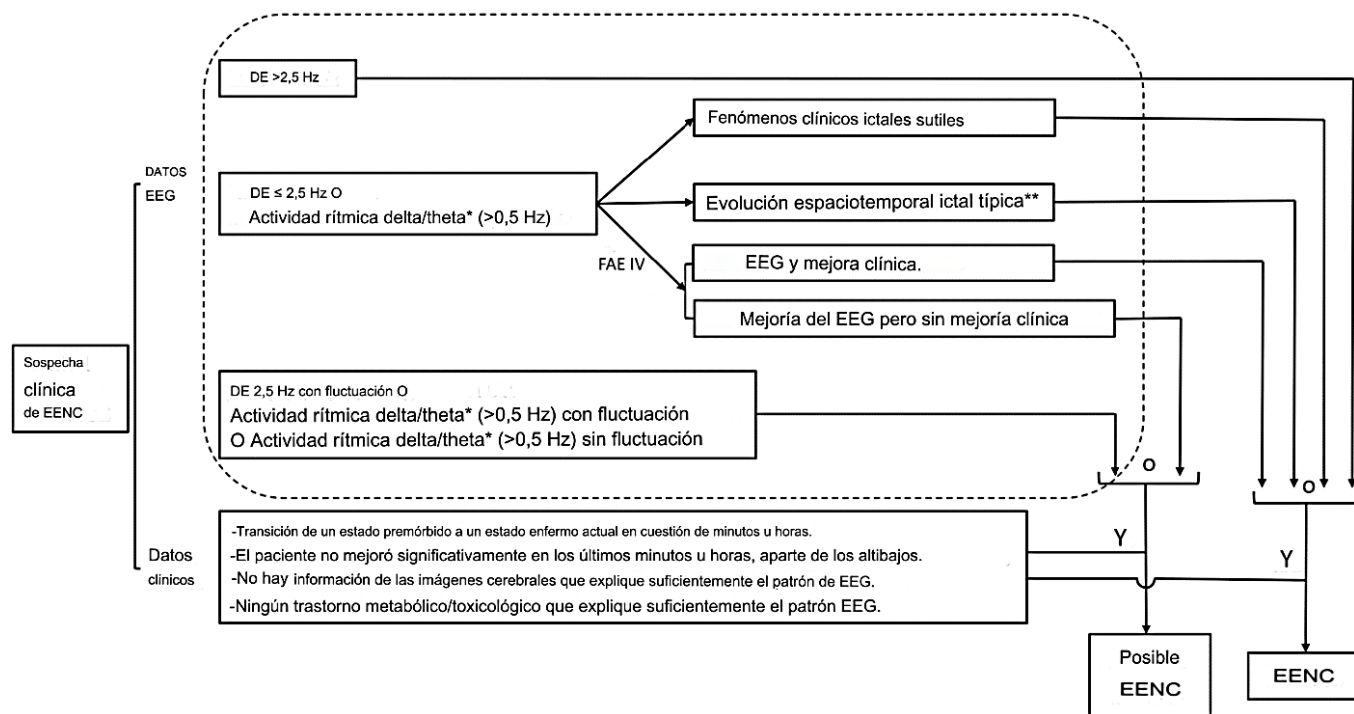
DE >2,5 Hz

Fenómenos clínicos ictales sutiles

DATOS EEG

DE ≤ 2,5 Hz O
Actividad rítmica delta/theta* (>0,5 Hz)

Evolución espaciotemporal ictal típica**

FAE IV

EEG y mejora clínica.

Mejoría del EEG pero sin mejoría clínica

Sospecha clínica de EENC

DE 2,5 Hz con fluctuación O
Actividad rítmica delta/theta* (>0,5 Hz) con fluctuación
O Actividad rítmica delta/theta* (>0,5 Hz) sin fluctuación

O

O

Datos clinicos

-Transición de un estado premórbido a un estado enfermo actual en cuestión de minutos u horas.
-El paciente no mejoró significativamente en los últimos minutos u horas, aparte de los altibajos.
-No hay información de las imágenes cerebrales que explique suficientemente el patrón de EEG.
-Ningún trastorno metabólico/toxicológico que explique suficientemente el patrón EEG.

Y

Y

Posible EENC

EENC